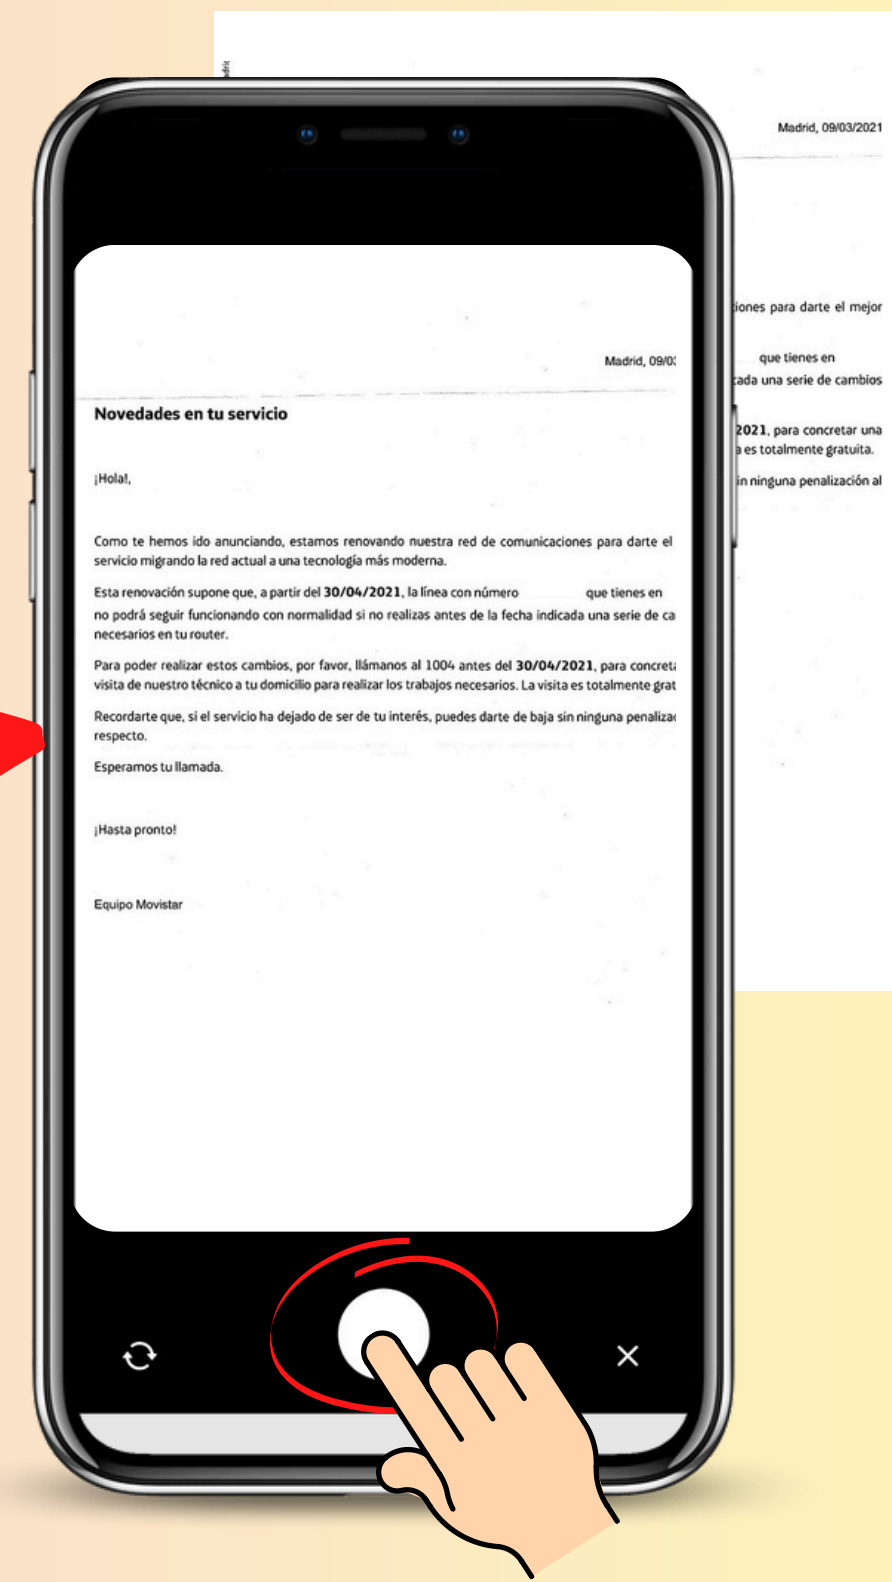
Madrid, 09/03/2021

iones para darte el mejor

que tienes en
ada una serie de cambios

2021, para concretar una
a es totalmente gratuita.

in ninguna penalización al

Madrid, 09/0

Novedades en tu servicio

¡Hola!,

Como te hemos ido anunciando, estamos renovando nuestra red de comunicaciones para darte el servicio migrando la red actual a una tecnología más moderna.

Esta renovación supone que, a partir del **30/04/2021**, la línea con número que tienes en no podrá seguir funcionando con normalidad si no realizas antes de la fecha indicada una serie de ca necesarios en tu router.

Para poder realizar estos cambios, por favor, llámanos al 1004 antes del **30/04/2021**, para concreta visita de nuestro técnico a tu domicilio para realizar los trabajos necesarios. La visita es totalmente grat

Recordarte que, si el servicio ha dejado de ser de tu interés, puedes darte de baja sin ninguna penaliza respecto.

Esperamos tu llamada.

¡Hasta pronto!

Equipo Movistar